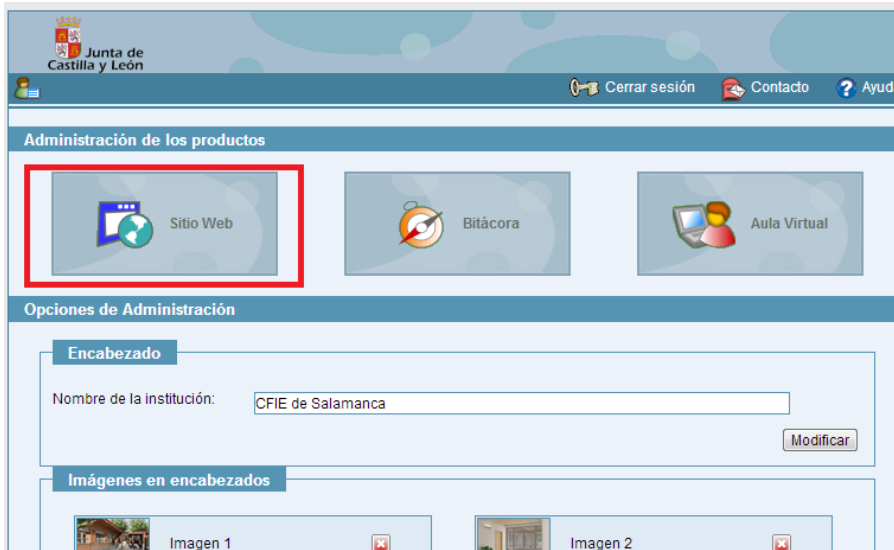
Junta de Castilla y León

Cerrar sesión
Contacto
Ayud

Administración de los productos

Sitio Web
Bitácora
Aula Virtual

Opciones de Administración

Encabezado

Nombre de la institución: CFIE de Salamanca

Modificar

Imágenes en encabezados

Imagen 1
Imagen 2